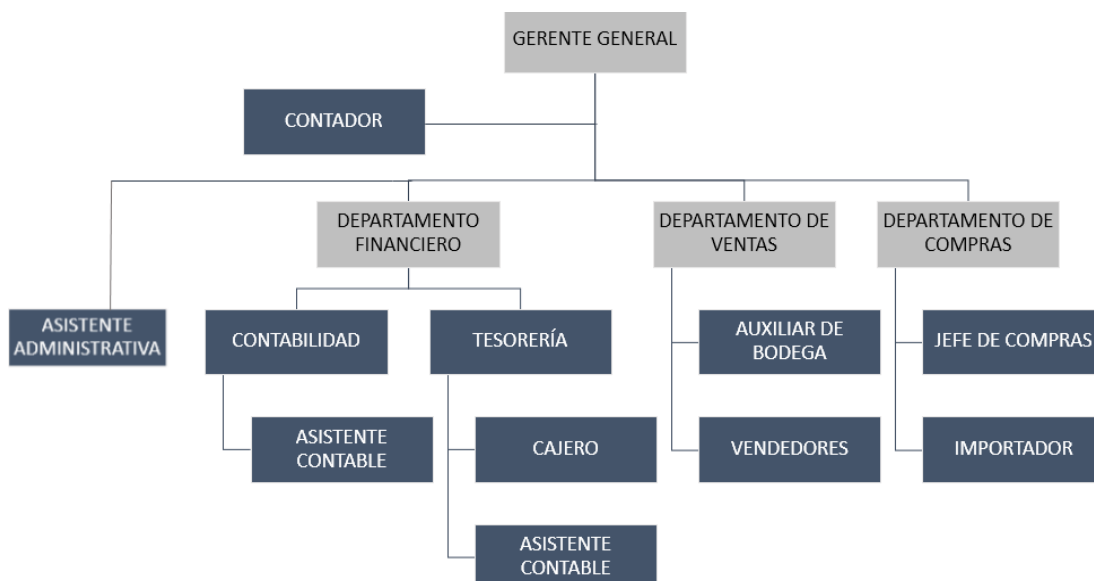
GERENTE GENERAL

CONTADOR

DEPARTAMENTO FINANCIERO

DEPARTAMENTO DE VENTAS

DEPARTAMENTO DE COMPRAS

ASISTENTE ADMINISTRATIVA

CONTABILIDAD

TESORERÍA

AUXILIAR DE BODEGA

JEFE DE COMPRAS

ASISTENTE CONTABLE

CAJERO

VENDEDORES

IMPORTADOR

ASISTENTE CONTABLE